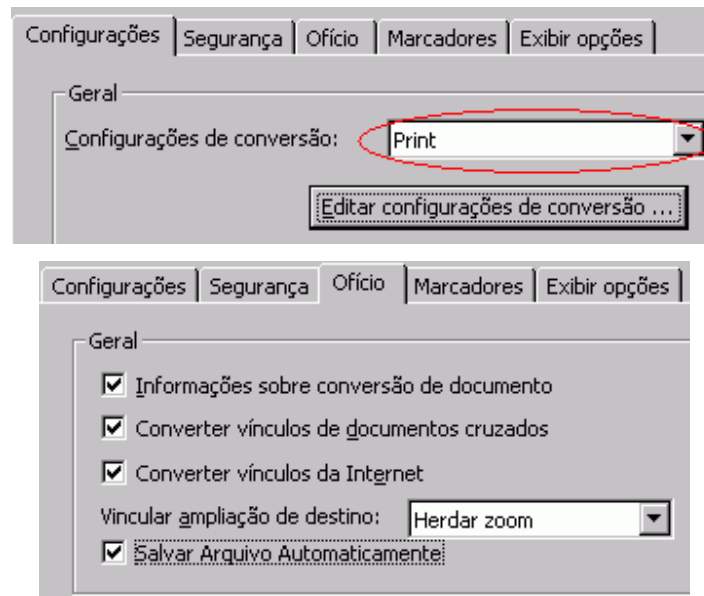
Configurações | Segurança | Ofício | Marcadores | Exibir opções

Geral

Configurações de conversão: Print

Editar configurações de conversão ...

Configurações | Segurança | Ofício | Marcadores | Exibir opções

Geral

☑ Informações sobre conversão de documento

☑ Converter vínculos de documentos cruzados

☑ Converter vínculos da Internet

Vincular ampliação de destino: Herdar zoom

☑ Salvar Arquivo Automaticamente